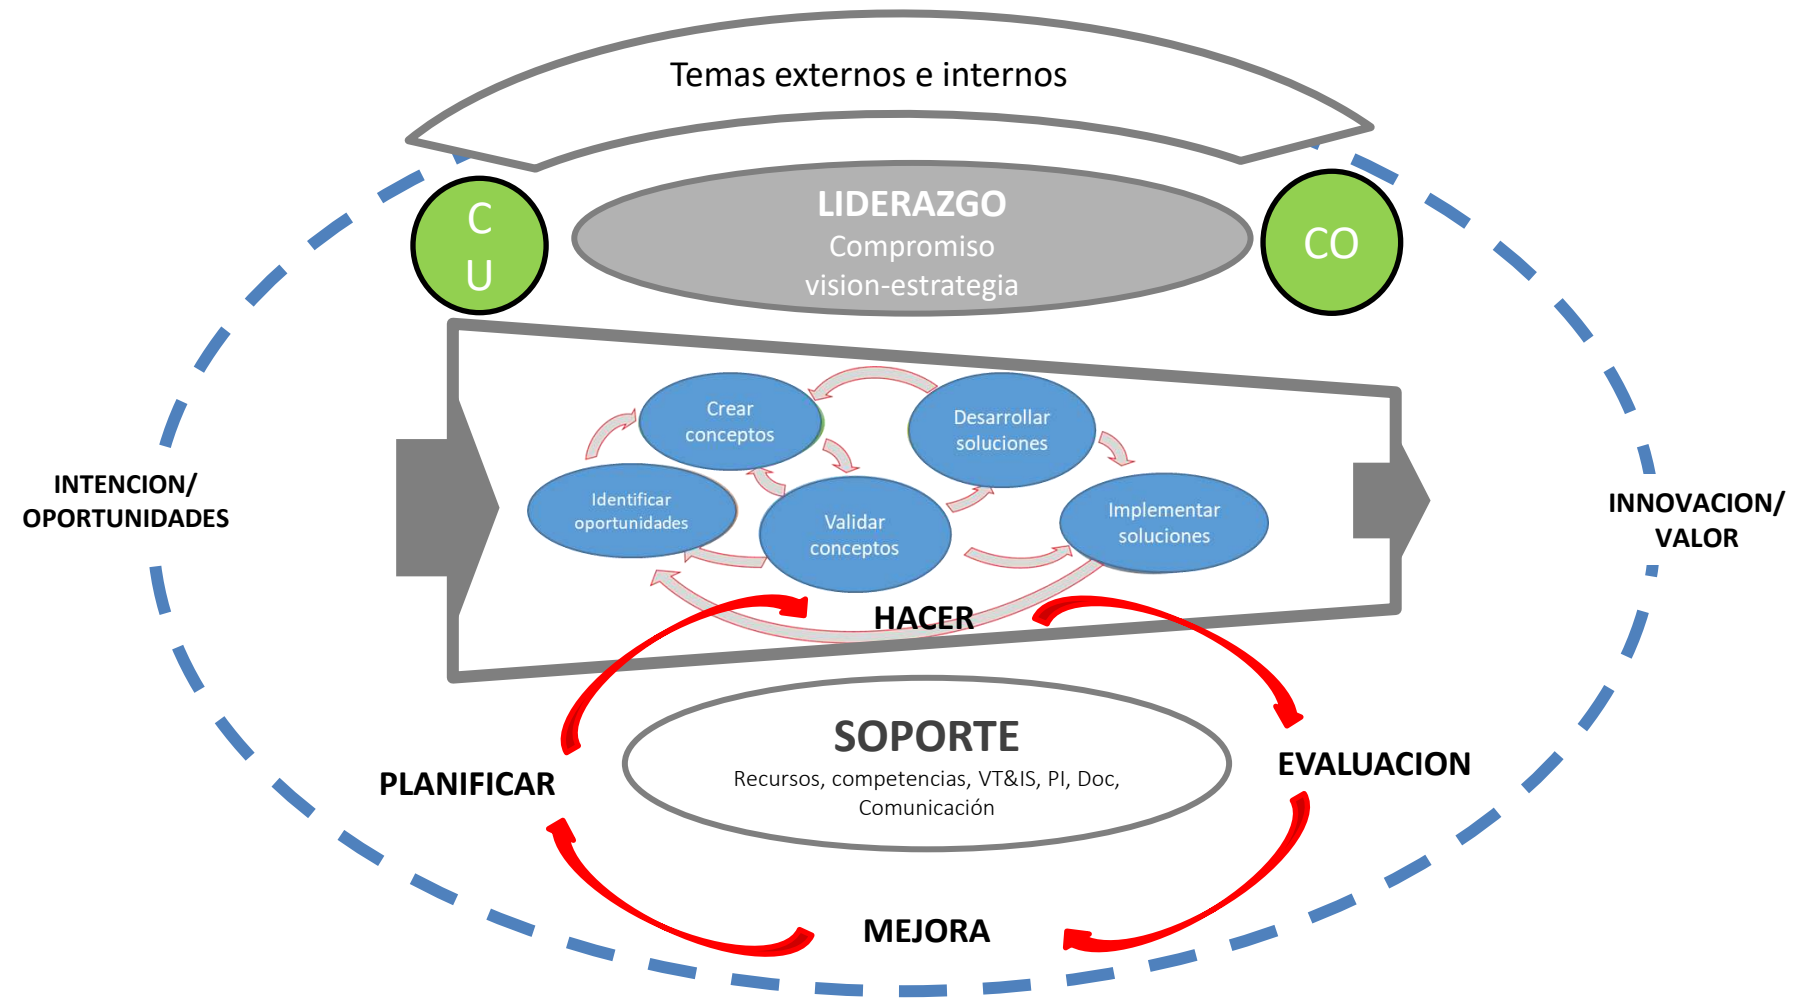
Temas externos e internos

C U

LIDERAZGO
Compromiso
vision-estrategia

CO

INTENCION/ OPORTUNIDADES

Crear conceptos

Desarrollar soluciones

Identificar oportunidades

Validar conceptos

Implementar soluciones

HACER

INNOVACION/ VALOR

SOPORTE
Recursos, competencias, VT&IS, PI, Doc, Comunicación

PLANIFICAR

EVALUACION

MEJORA